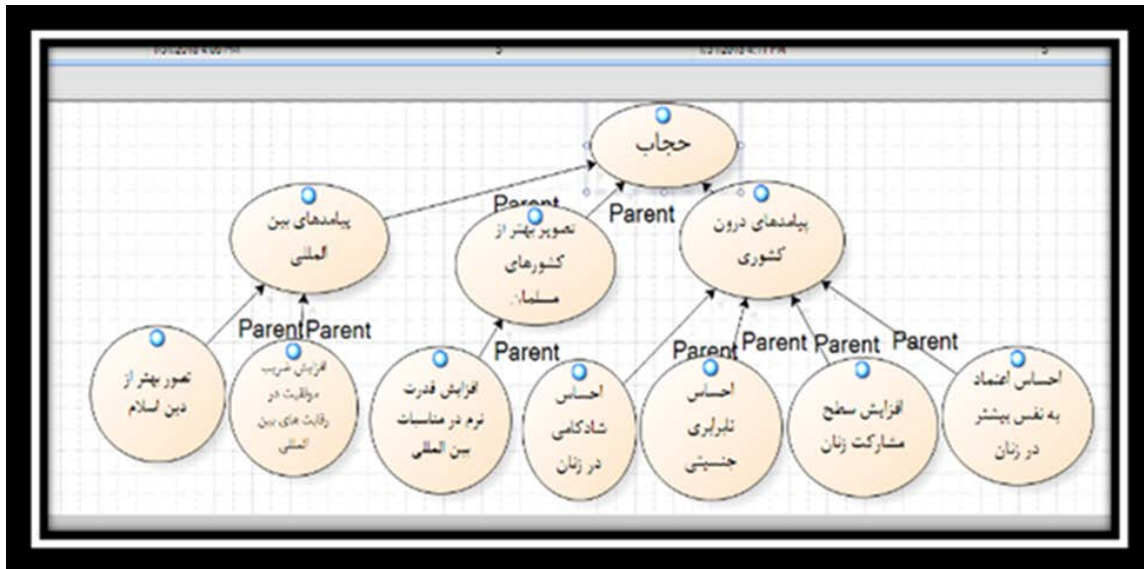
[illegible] 5 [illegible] 5

حجاب

Parent

Parent

پیامدهای بین المللی

تصویر بهتر از کشورهای مسلمان

پیامدهای درون کشوری

Parent Parent

Parent

Parent Parent Parent Parent

تصور بهتر از دین اسلام

افزایش ضریب موفقیت در رقابت های بین المللی

افزایش قدرت نرم در مناسبات بین المللی

احساس شادکامی در زنان

احساس تابرابری جنسیتی

افزایش سطح مشارکت زنان

احساس اعتماد به نفس بیشتر در زنان